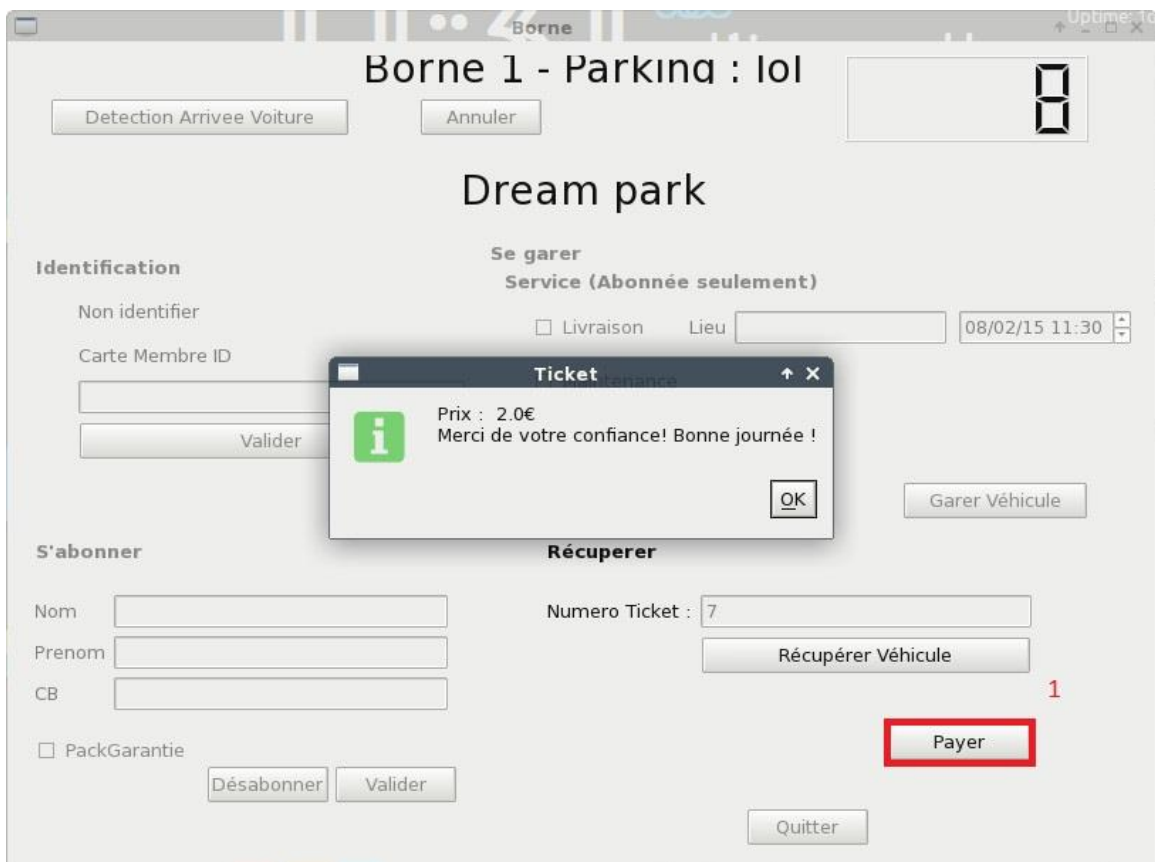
Borne

Uptime: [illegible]

Borne 1 - Parking : lol

8

Detection Arrivee Voiture

Annuler

Dream park

Identification

Non identifier

Carte Membre ID

Valider

Se garer

Service (Abonnée seulement)

☐ Livraison

Lieu

08/02/15 11:30

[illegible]tenance

Garer Véhicule

Ticket

Prix : 2.0€
Merci de votre confiance! Bonne journée !

OK

S'abonner

Nom

Prenom

CB

☐ PackGarantie

Désabonner

Valider

Récuperer

Numero Ticket : 7

Récupérer Véhicule

1

Payer

Quitter